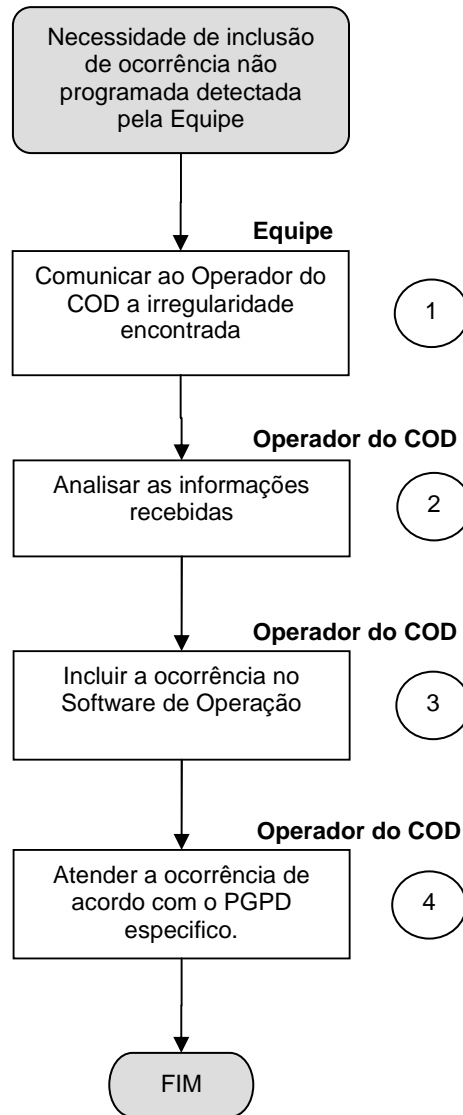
Necessidade de inclusão de ocorrência não programada detectada pela Equipe

Equipe

Comunicar ao Operador do COD a irregularidade encontrada

1

Operador do COD

Analisar as informações recebidas

2

Operador do COD

Incluir a ocorrência no Software de Operação

3

Operador do COD

Atender a ocorrência de acordo com o PGPD especifico.

4

FIM